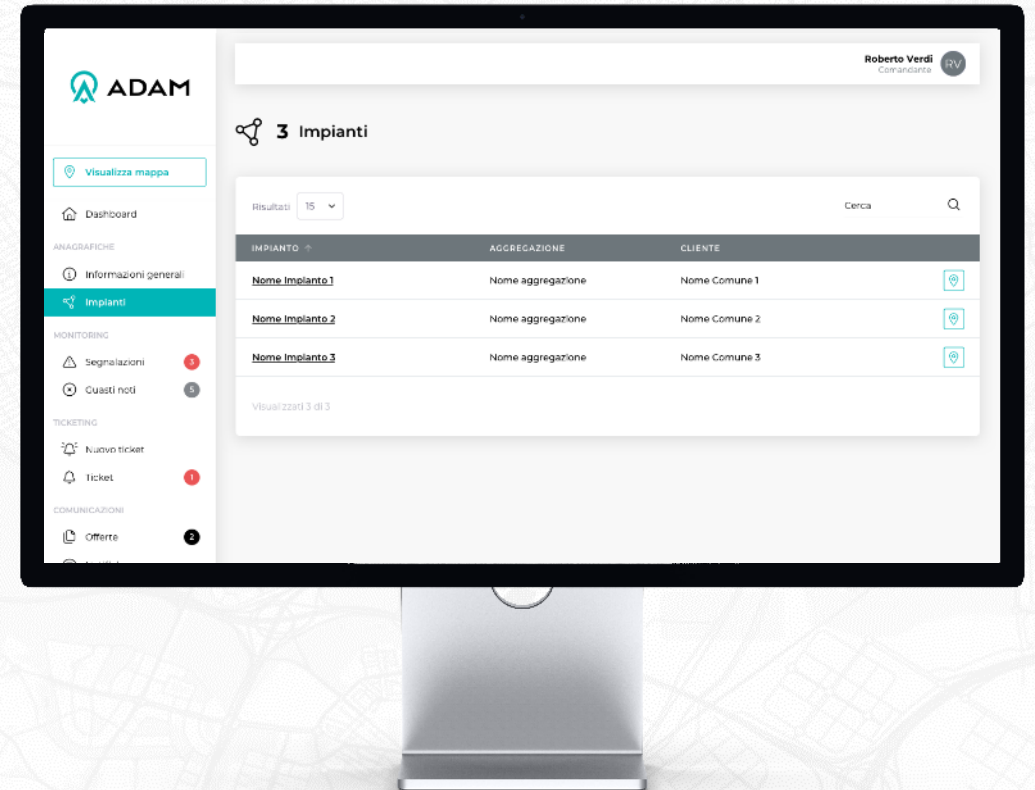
ADAM

Visualizza mappa

Dashboard

ANAGRAFICHE

Informazioni generali

Impianti

MONITORING

Segnalazioni 3

Guasti noti 5

TICKETING

Nuovo ticket

Ticket 1

COMUNICAZIONI

Offerte 2

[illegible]

Roberto Verdi
Comandante
RV

3 Impianti

Risultati 15

Cerca

| IMPIANTO ↑ | AGGREGAZIONE | CLIENTE | |
|---|---|---|---|
| Nome Impianto 1 | Nome aggregazione | Nome Comune 1 | |
| Nome Impianto 2 | Nome aggregazione | Nome Comune 2 | |
| Nome Impianto 3 | Nome aggregazione | Nome Comune 3 | |

Visualizzati 3 di 3